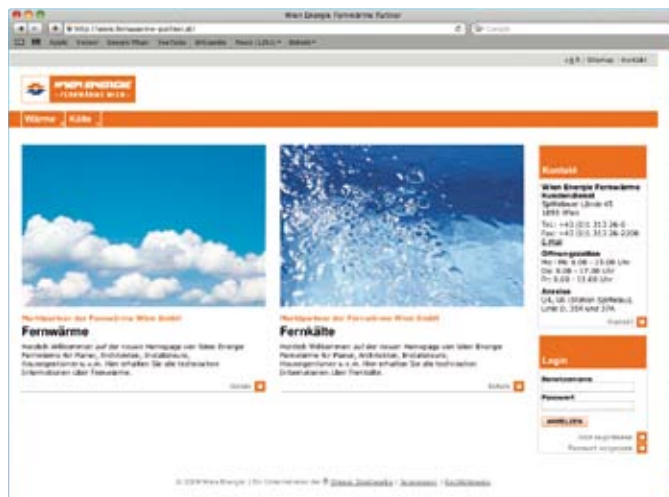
Wien Energie Fernwärme Partner

http://www.fernwaerme-partner.at/

Impressum | Sitemap | Kontakt

WIEN ENERGIE
FERNWÄRME WIEN

Wärme Kälte

Kontakt

Wien Energie Fernwärme Kundendienst
Spittelauer Lände 45
1090 Wien

Tel.: +43 (0)1 313 26-0
Fax: +43 (0)1 313 26-2208
E-Mail

Öffnungszeiten
Mo - Mi 8.00 - 15.00 Uhr
Do: 8.00 - 17.30 Uhr
Fr: 8.00 - 13.00 Uhr

Anreise
U4, U6 (Station Spittelau), Linie D, 35A und 37A

Marktpartner der Fernwärme Wien GmbH
Fernwärme
Herzlich willkommen auf der neuen Homepage von Wien Energie Fernwärme für Planer, Architekten, Installateure, Hausverwaltungen u.v.m. Hier erhalten Sie alle technischen Informationen über Fernwärme.

Marktpartner der Fernwärme Wien GmbH
Fernkälte
Herzlich Willkommen auf der neuen Homepage von Wien Energie Fernkälte für Planer, Architekten, Installateure, Hausverwaltungen u.v.m. Hier erhalten Sie alle technischen Informationen über Fernkälte.

Login
Benutzername
Passwort
ANMELDEN
Passwort vergessen

© 2009 Wien Energie | Ein Unternehmen der Wiener Stadtwerke | Impressum | Rechtliches